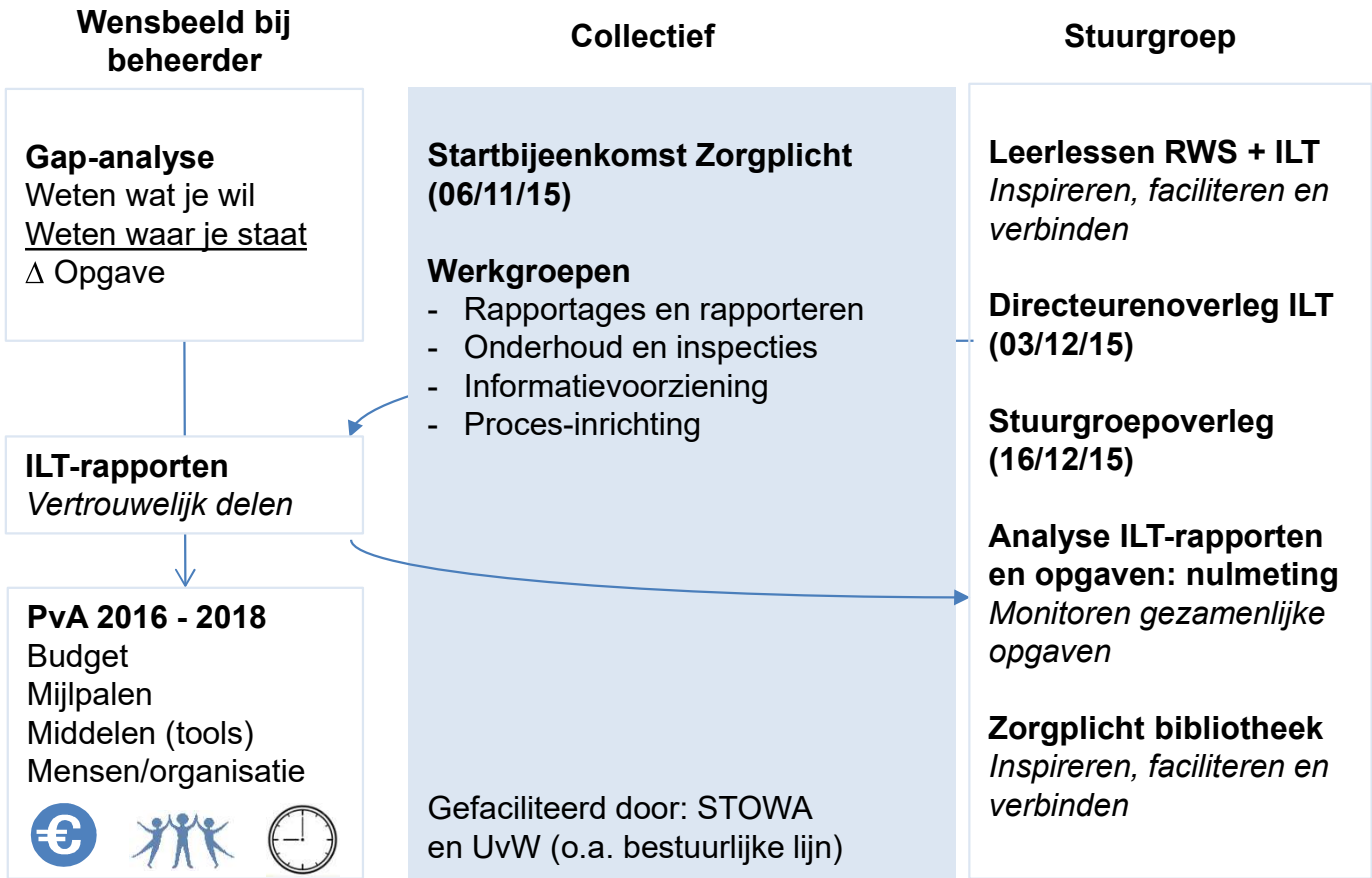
Wensbeeld bij beheerder

Gap-analyse
Weten wat je wil
Weten waar je staat
$\Delta$ Opgave

ILT-rapporten
*Vertrouwelijk delen*

PvA 2016 - 2018
Budget
Mijlpalen
Middelen (tools)
Mensen/organisatie

€

Collectief

Startbijeenkomst Zorgplicht (06/11/15)

Werkgroepen
- Rapportages en rapporteren
- Onderhoud en inspecties
- Informatievoorziening
- Proces-inrichting

Gefaciliteerd door: STOWA en UvW (o.a. bestuurlijke lijn)

Stuurgroep

Leerlessen RWS + ILT
*Inspireren, faciliteren en verbinden*

Directeurenoverleg ILT (03/12/15)

Stuurgroepoverleg (16/12/15)

Analyse ILT-rapporten en opgaven: nulmeting
*Monitoren gezamenlijke opgaven*

Zorgplicht bibliotheek
*Inspireren, faciliteren en verbinden*